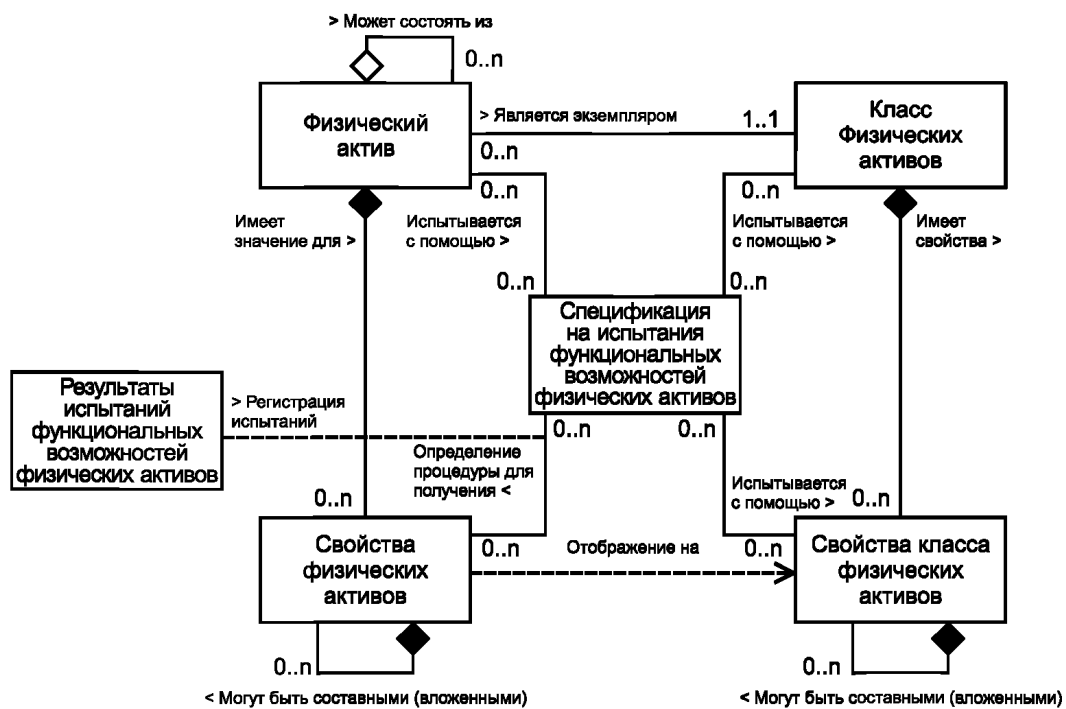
> Может состоять из

0..n

Физический актив

> Является экземпляром

1..1

0..n

Класс Физических активов

0..n

0..n

Имеет значение для >

Испытывается с помощью >

Испытывается с помощью >

Имеет свойства >

0..n

0..n

Спецификация на испытания функциональных возможностей физических активов

Результаты испытаний функциональных возможностей физических активов

> Регистрация испытаний

0..n

0..n

Определение процедуры для получения <

Испытывается с помощью >

0..n

0..n

Свойства физических активов

0..n

Отображение на

0..n

Свойства класса физических активов

0..n

0..n

< Могут быть составными (вложенными)

< Могут быть составными (вложенными)